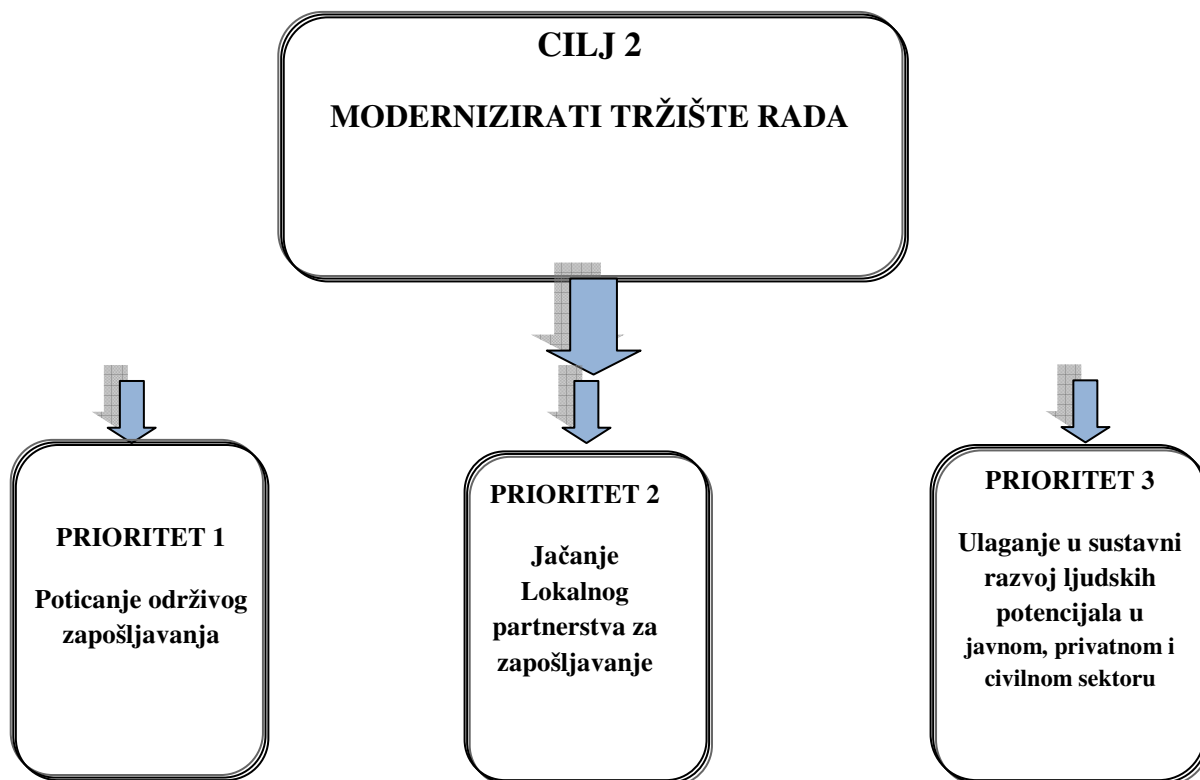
CILJ 2

MODERNIZIRATI TRŽIŠTE RADA

PRIORITET 1

Poticanje održivog zapošljavanja

PRIORITET 2

Jačanje Lokalnog partnerstva za zapošljavanje

PRIORITET 3

Ulaganje u sustavni razvoj ljudskih potencijala u javnom, privatnom i civilnom sektoru